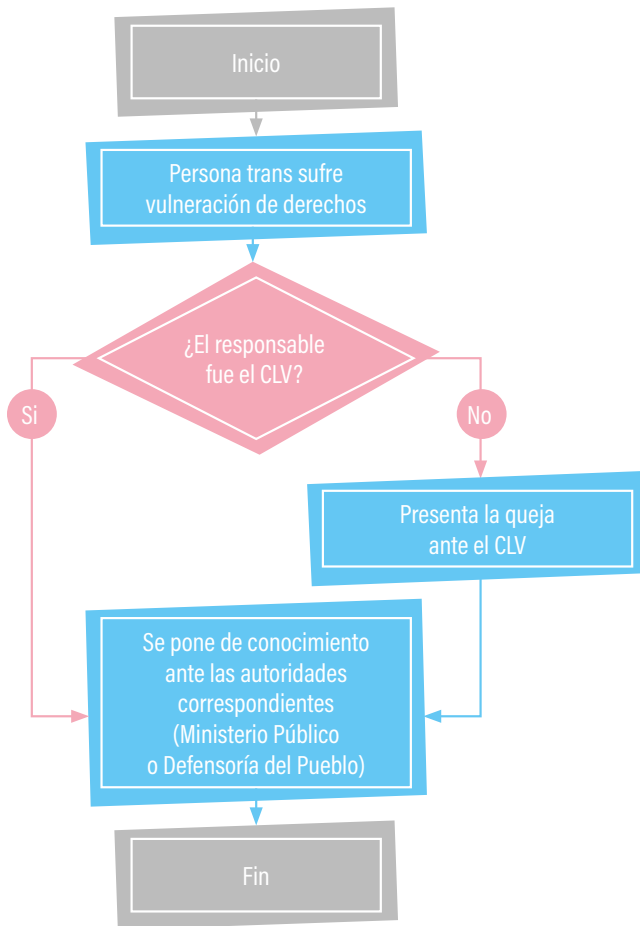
Inicio

Persona trans sufre vulneración de derechos

¿El responsable fue el CLV?

Si

No

Presenta la queja ante el CLV

Se pone de conocimiento ante las autoridades correspondientes (Ministerio Público o Defensoría del Pueblo)

Fin